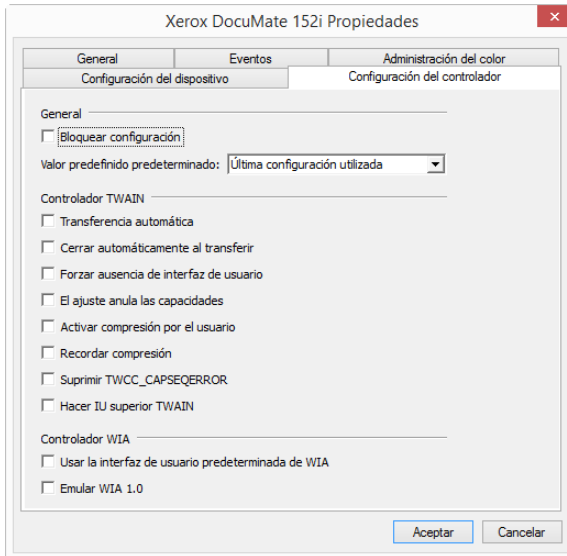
Xerox DocuMate 152i Propiedades

General | Eventos | Administración del color
Configuración del dispositivo | Configuración del controlador

General

Bloquear configuración

Valor predefinido predeterminado: Última configuración utilizada

Controlador TWAIN

Transferencia automática

Cerrar automáticamente al transferir

Forzar ausencia de interfaz de usuario

El ajuste anula las capacidades

Activar compresión por el usuario

Recordar compresión

Suprimir TWCC_CAPSEQERROR

Hacer IU superior TWAIN

Controlador WIA

Usar la interfaz de usuario predeterminada de WIA

Emular WIA 1.0

Aceptar | Cancelar